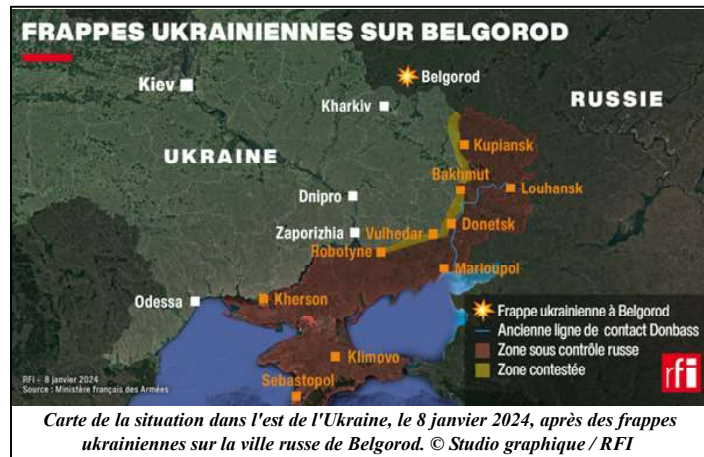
FRAPPES UKRAINIENNES SUR BELGOROD

Kiev
Belgorod
Kharkiv
RUSSIE
UKRAINE
Kupiansk
Bakhmut
Louhansk
Dnipro
Donetsk
Zaporizhia
Vulhedar
Robotyne
Marioupol
Odessa
Kherson
Klimovo
Sebastopol

Frappe ukrainienne à Belgorod
Ancienne ligne de contact Donbass
Zone sous contrôle russe
Zone contestée

RFI - 8 janvier 2024
Source : Ministère français des Armées

rfi

Carte de la situation dans l'est de l'Ukraine, le 8 janvier 2024, après des frappes ukrainiennes sur la ville russe de Belgorod. © Studio graphique / RFI